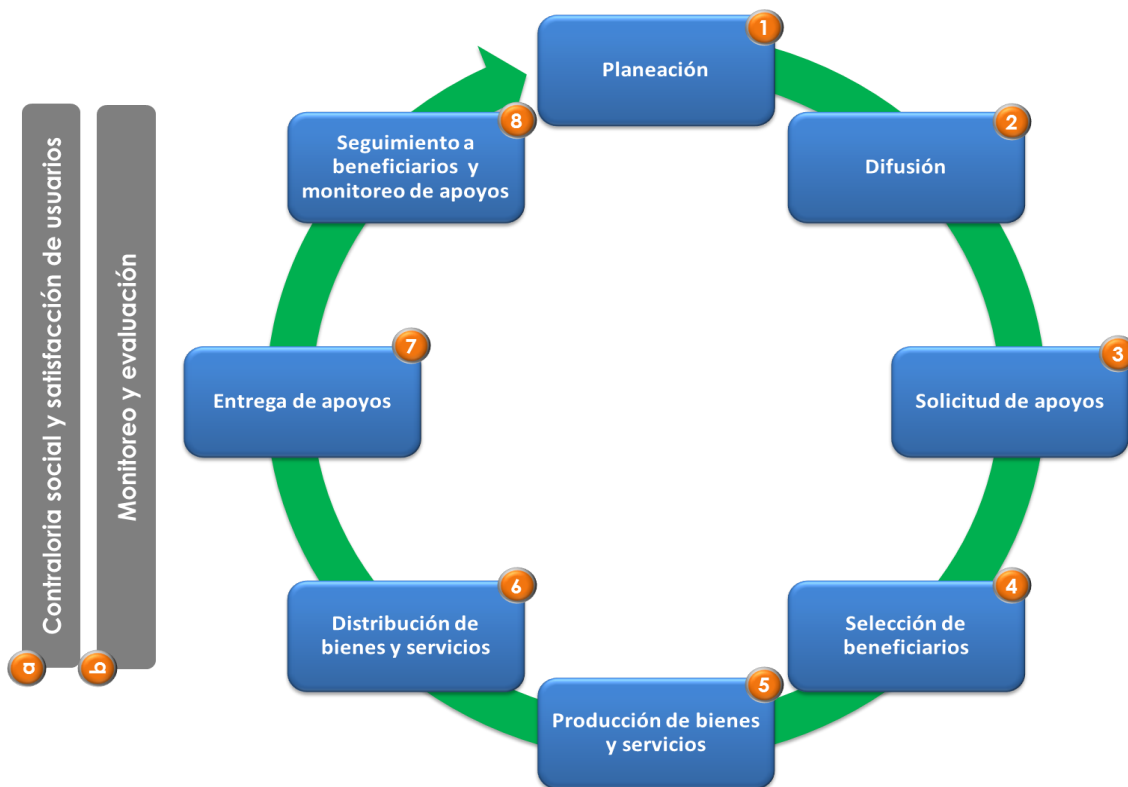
a Contraloria social y satisfacción de usuarios

b Monitoreo y evaluación

1 Planeación

2 Difusión

3 Solicitud de apoyos

4 Selección de beneficiarios

5 Producción de bienes y servicios

6 Distribución de bienes y servicios

7 Entrega de apoyos

8 Seguimiento a beneficiarios y monitoreo de apoyos